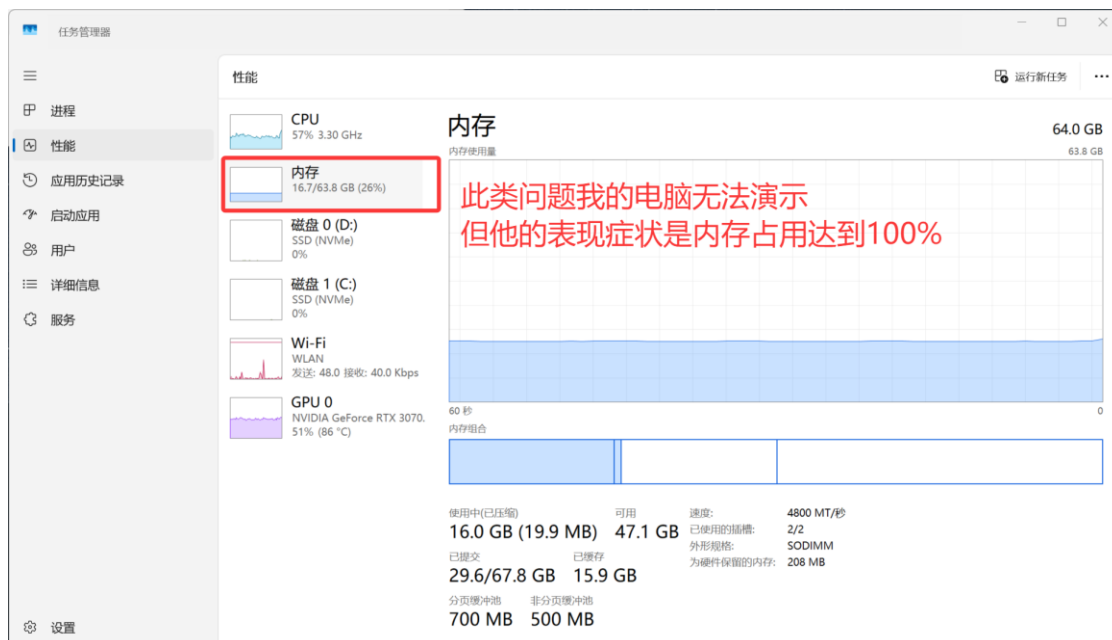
任务管理器

性能

运行新任务

进程
性能
应用历史记录
启动应用
用户
详细信息
服务

设置

CPU
57% 3.30 GHz

内存
16.7/63.8 GB (26%)

磁盘 0 (D:)
SSD (NVMe)
0%

磁盘 1 (C:)
SSD (NVMe)
0%

Wi-Fi
WLAN
发送: 48.0 接收: 40.0 Kbps

GPU 0
NVIDIA GeForce RTX 3070.
51% (86 °C)

内存
64.0 GB
内存使用量
63.8 GB

此类问题我的电脑无法演示
但他的表现症状是内存占用达到100%

60 秒
0
内存组合

使用中(已压缩)
16.0 GB (19.9 MB)
可用
47.1 GB
已提交
29.6/67.8 GB
已缓存
15.9 GB
分页缓冲池
700 MB
非分页缓冲池
500 MB

速度:
4800 MT/秒
已使用的插槽:
2/2
外形规格:
SODIMM
为硬件保留的内存:
208 MB